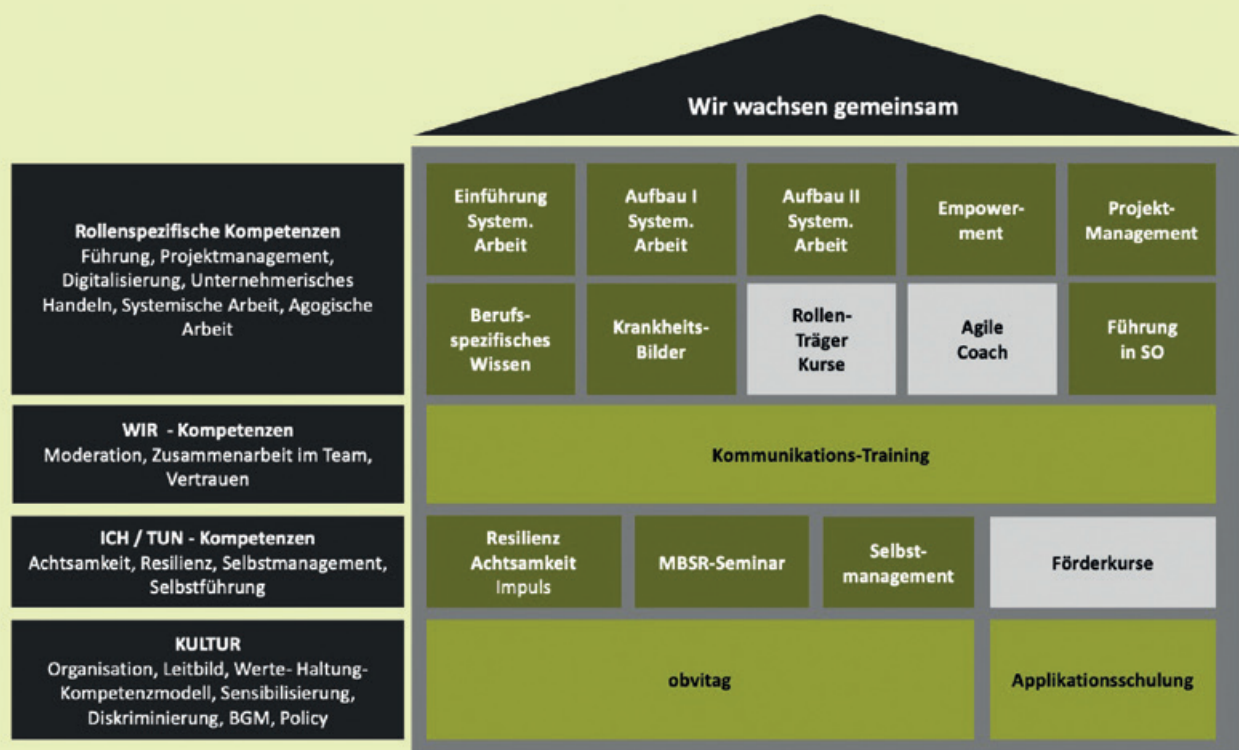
Wir wachsen gemeinsam

Rollenspezifische Kompetenzen
Führung, Projektmanagement, Digitalisierung, Unternehmerisches Handeln, Systemische Arbeit, Agogische Arbeit

Einführung System. Arbeit

Aufbau I System. Arbeit

Aufbau II System. Arbeit

Empowerment

Projekt-Management

Berufsspezifisches Wissen

Krankheits-Bilder

Rollen-Träger Kurse

Agile Coach

Führung in SO

WIR - Kompetenzen
Moderation, Zusammenarbeit im Team, Vertrauen

Kommunikations-Training

ICH / TUN - Kompetenzen
Achtsamkeit, Resilienz, Selbstmanagement, Selbstführung

Resilienz Achtsamkeit Impuls

MBSR-Seminar

Selbstmanagement

Förderkurse

KULTUR
Organisation, Leitbild, Werte- Haltung- Kompetenzmodell, Sensibilisierung, Diskriminierung, BGM, Policy

obvitag

Applikationsschulung